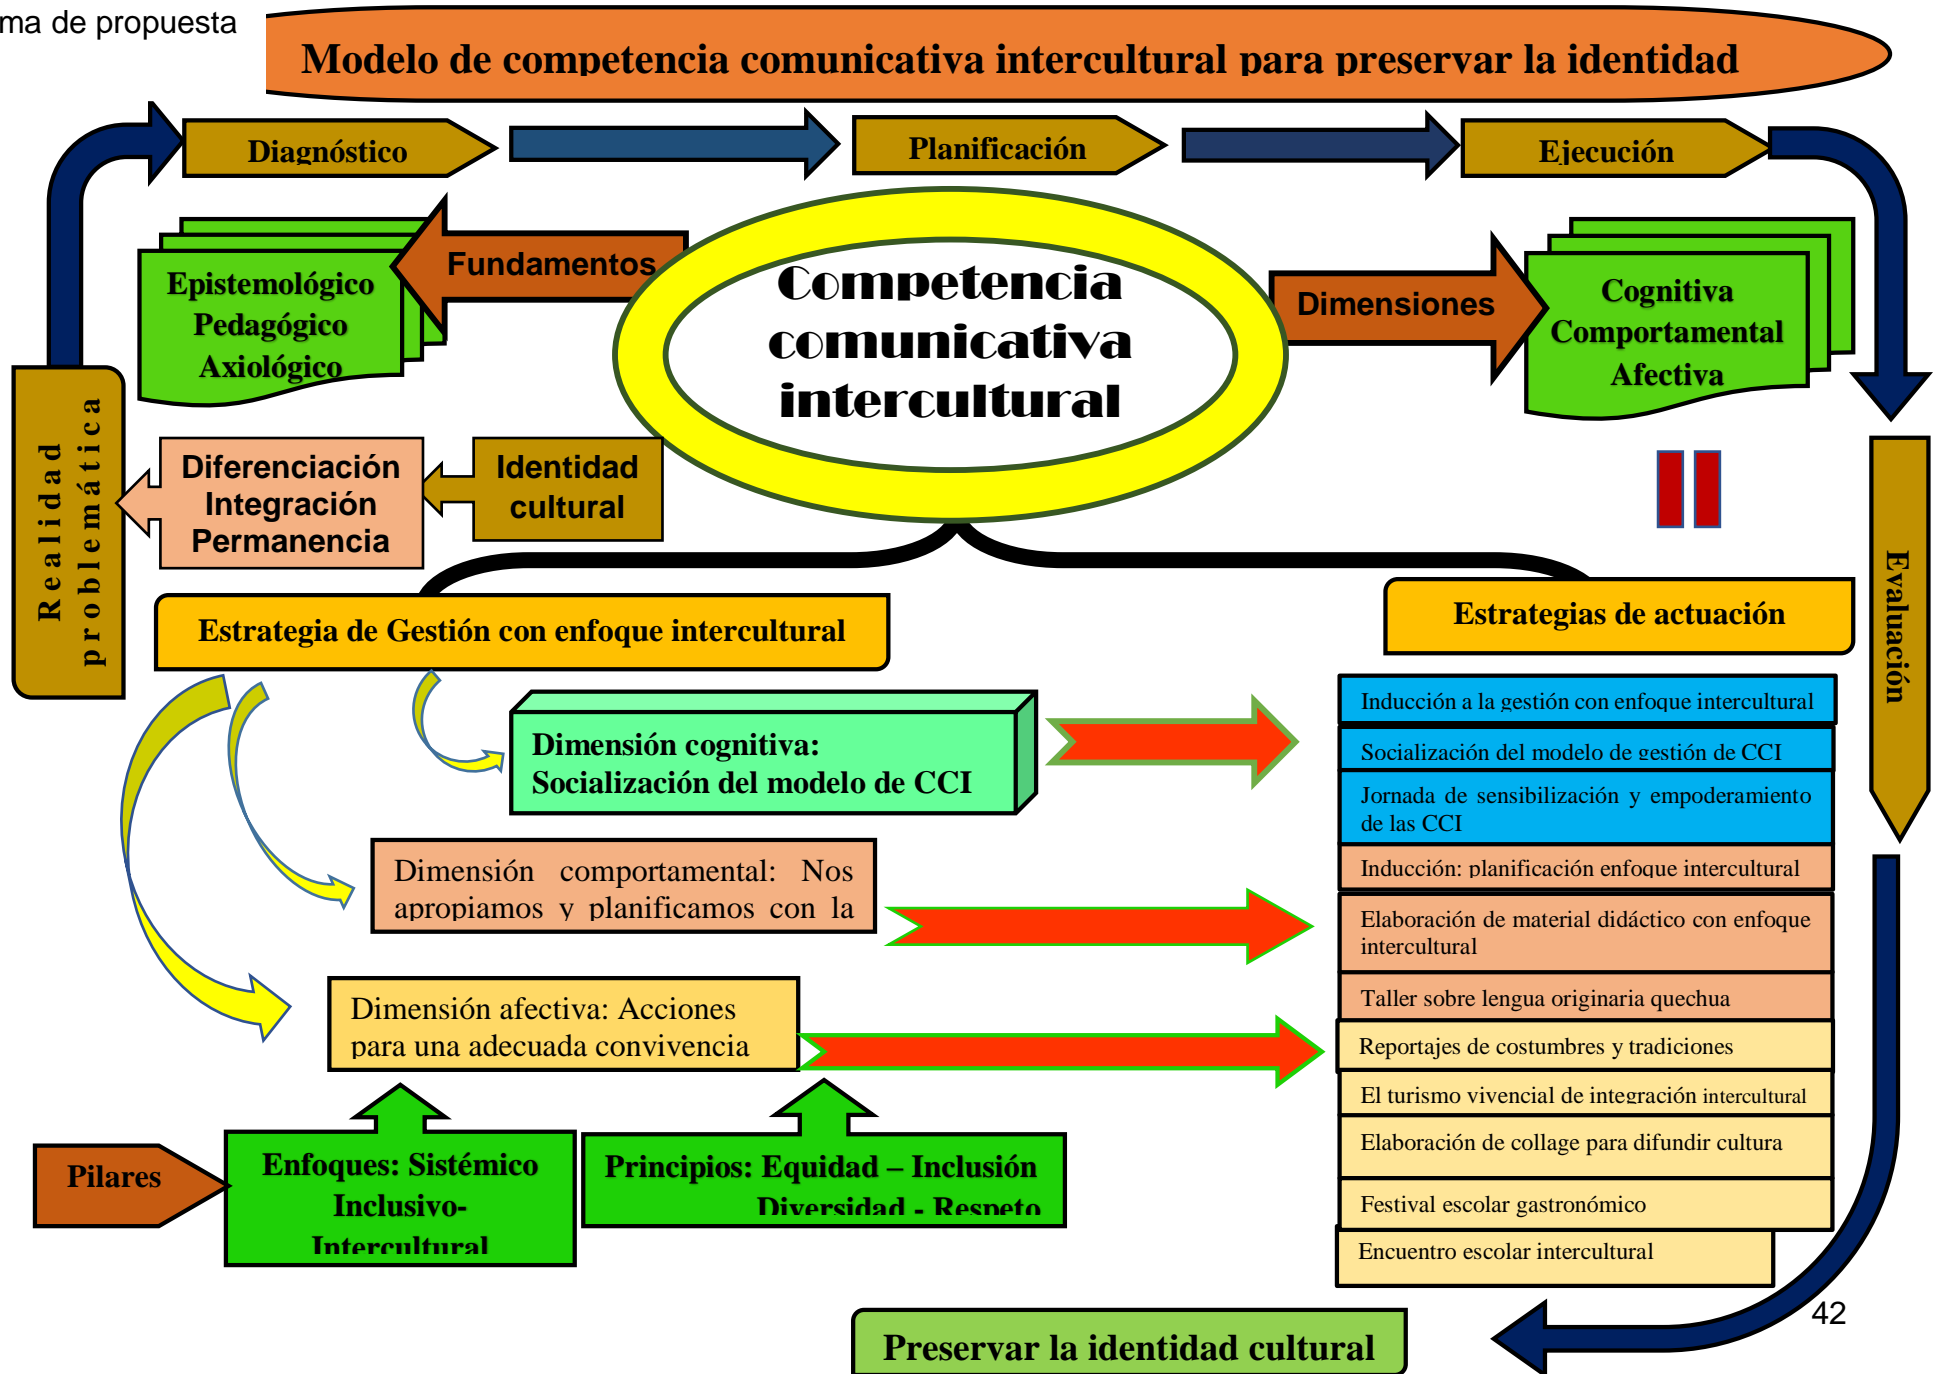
ma de propuesta

Modelo de competencia comunicativa intercultural para preservar la identidad

Diagnóstico

Planificación

Ejecución

Fundamentos

Epistemológico
Pedagógico
Axiológico

Competencia comunicativa intercultural

Dimensiones

Cognitiva
Comportamental
Afectiva

Realidad problemática

Diferenciación
Integración
Permanencia

Identidad cultural

Evaluación

Estrategia de Gestión con enfoque intercultural

Estrategias de actuación

Dimensión cognitiva: Socialización del modelo de CCI

Dimensión comportamental: Nos apropiamos y planificamos con la

Dimensión afectiva: Acciones para una adecuada convivencia

Inducción a la gestión con enfoque intercultural
Socialización del modelo de gestión de CCI
Jornada de sensibilización y empoderamiento de las CCI
Inducción: planificación enfoque intercultural
Elaboración de material didáctico con enfoque intercultural
Taller sobre lengua originaria quechua
Reportajes de costumbres y tradiciones
El turismo vivencial de integración intercultural
Elaboración de collage para difundir cultura
Festival escolar gastronómico
Encuentro escolar intercultural

Pilares

Enfoques: Sistémico Inclusivo- Intercultural

Principios: Equidad – Inclusión Diversidad - Respeto

Preservar la identidad cultural

42